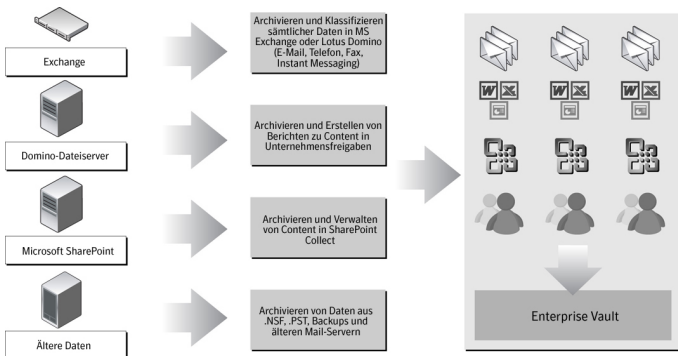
Exchange

Archivieren und Klassifizieren sämtlicher Daten in MS Exchange oder Lotus Domino (E-Mail, Telefon, Fax, Instant Messaging)

Domino-Dateiserver

Archivieren und Erstellen von Berichten zu Content in Unternehmensfreigaben

Microsoft SharePoint

Archivieren und Verwalten von Content in SharePoint Collect

Ältere Daten

Archivieren von Daten aus .NSF, .PST, Backups und älteren Mail-Servern

Enterprise Vault